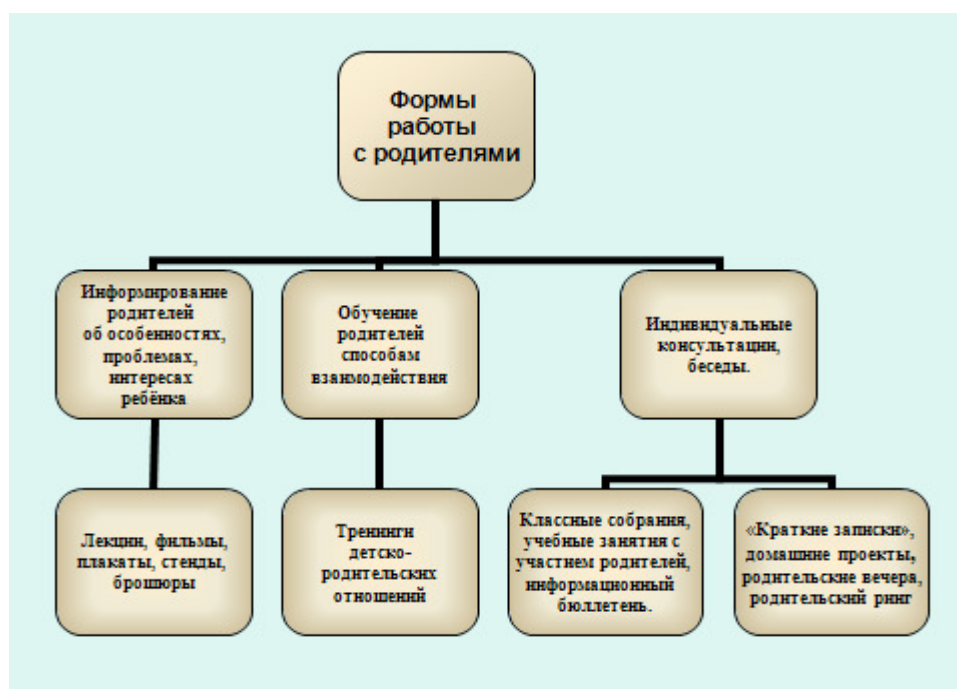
Формы работы с родителями

Информирование родителей об особенностях, проблемах, интересах ребёнка

Обучение родителей способам взаимодействия

Индивидуальные консультации, беседы.

Лекции, фильмы, плакаты, стенды, брошюры

Тренинги детско-родительских отношений

Классные собрания, учебные занятия с участием родителей, информационный бюллетень.

«Краткие записки», домашние проекты, родительские вечера, родительский ринг